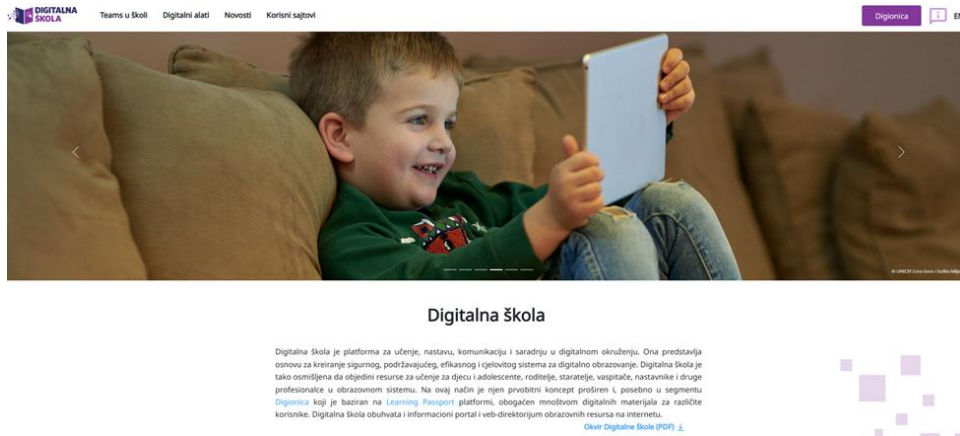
DIGITALNA ŠKOLA

Teams u školi   Digitalni alati   Novosti   Korisni sajtovi

Digionica

EN

© UNICEF Crna Gora / Duško Miljanić

Digitalna škola

Digitalna škola je platforma za učenje, nastavu, komunikaciju i saradnju u digitalnom okruženju. Ona predstavlja osnovu za kreiranje sigurnog, podržavajućeg, efikasnog i cjelovitog sistema za digitalno obrazovanje. Digitalna škola je tako osmišljena da objedini resurse za učenje za djecu i adolescente, roditelje, staratelje, vaspitače, nastavnike i druge profesionalce u obrazovnom sistemu. Na ovaj način je njen prvobitni koncept proširen i, posebno u segmentu Digionica koji je baziran na Learning Passport platformi, obogaćen mnoštvom digitalnih materijala za različite korisnike. Digitalna škola obuhvata i informacioni portal i veb-direktorijum obrazovnih resursa na internetu.

Okvir Digitalne škole (PDF)